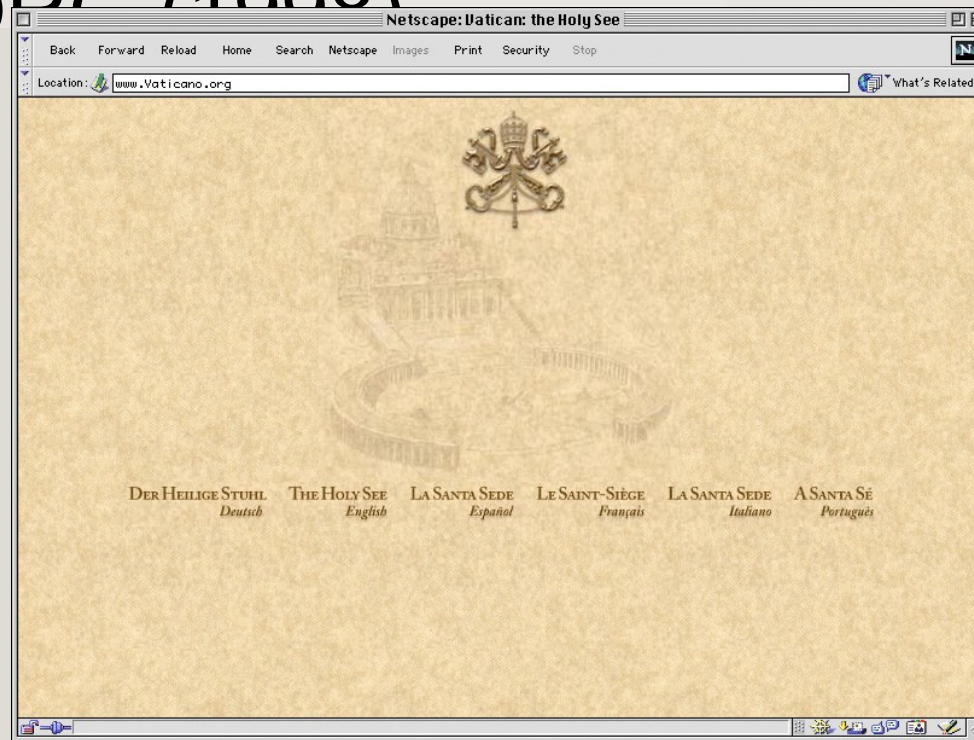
Netscape: Vatican: the Holy See

Back Forward Reload Home Search Netscape Images Print Security Stop

Location: www.Vaticano.org

What's Related

DER HEILIGE STUHL
Deutsch

THE HOLY SEE
English

LA SANTA SEDE
Español

LE SAINT-SIÈGE
Français

LA SANTA SEDE
Italiano

A SANTA SÉ
Português